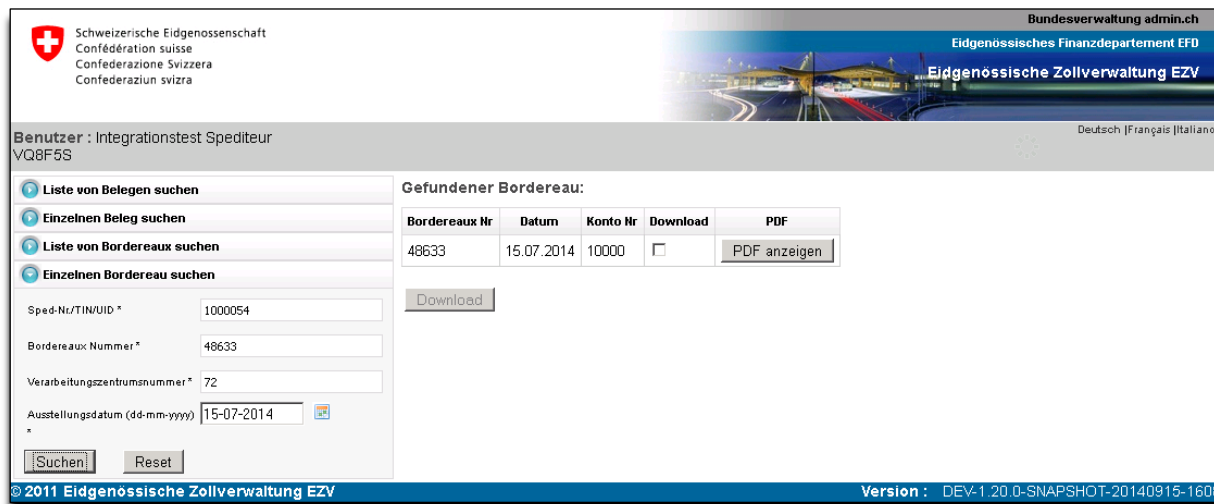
Schweizerische Eidgenossenschaft
Confédération suisse
Confederazione Svizzera
Confederaziun svizra

Bundesverwaltung admin.ch
Eidgenössisches Finanzdepartement EFD
Eidgenössische Zollverwaltung EZV

Benutzer : Integrationstest Spediteur
VQ8F5S

Deutsch |Français |Italiano

Liste von Belegen suchen
Einzelnen Beleg suchen
Liste von Bordereaux suchen
Einzelnen Bordereau suchen

Sped-Nr./TIN/UID * 1000054
Bordereaux Nummer * 48633
Verarbeitungszentrumsnummer * 72
Ausstellungsdatum (dd-mm-yyyy) * 15-07-2014

Suchen Reset

Gefundener Bordereau:

| Bordereaux Nr | Datum | Konto Nr | Download | PDF |
|---|---|---|---|---|
| 48633 | 15.07.2014 | 10000 | ☐ | PDF anzeigen |

Download

© 2011 Eidgenössische Zollverwaltung EZV

Version : DEV-1.20.0-SNAPSHOT-20140915-160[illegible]